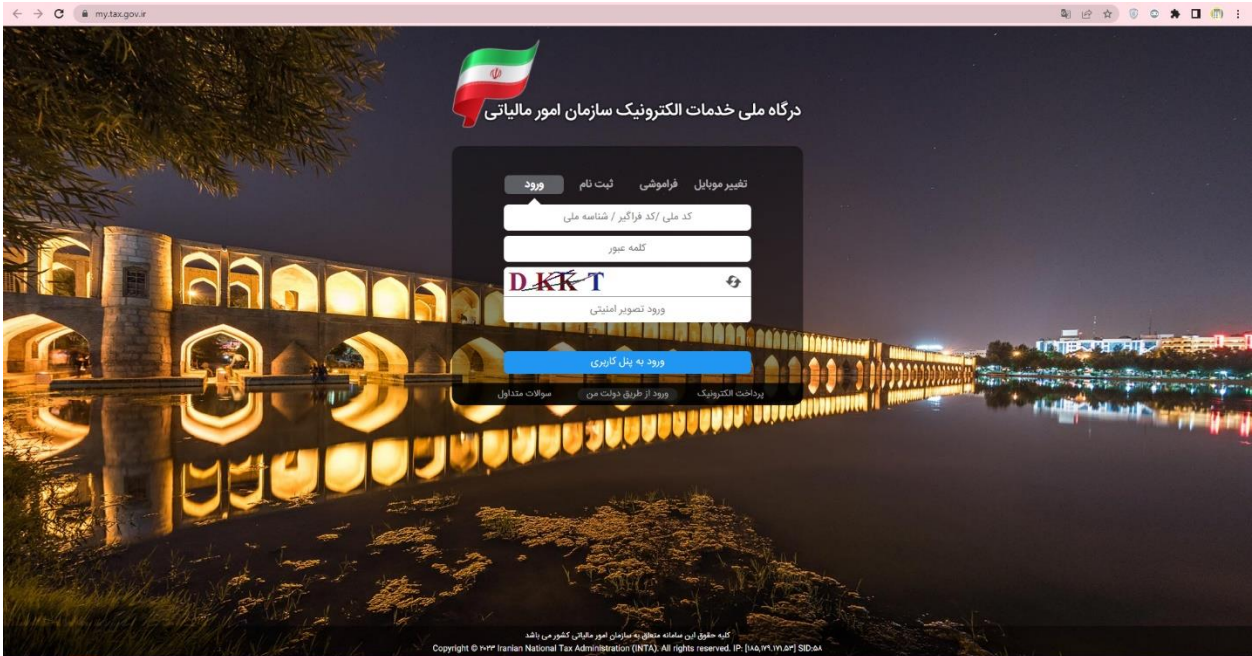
my.tax.gov.ir

درگاه ملی خدمات الکترونیک سازمان امور مالیاتی

ورود ثبت نام فراموشی تغییر موبایل

کد ملی /کد فراگیر / شناسه ملی

کلمه عبور

DKKT

ورود تصویر امنیتی

ورود به پنل کاربری

پرداخت الکترونیک ورود از طریق دولت من سوالات متداول

کلیه حقوق این سامانه متعلق به سازمان امور مالیاتی کشور می باشد

Copyright © ۲۰۲۳ Iranian National Tax Administration (INTA). All rights reserved. IP: [۱۸۵,۱۲۹.۱۱۱.۵۳] SID:۵۸